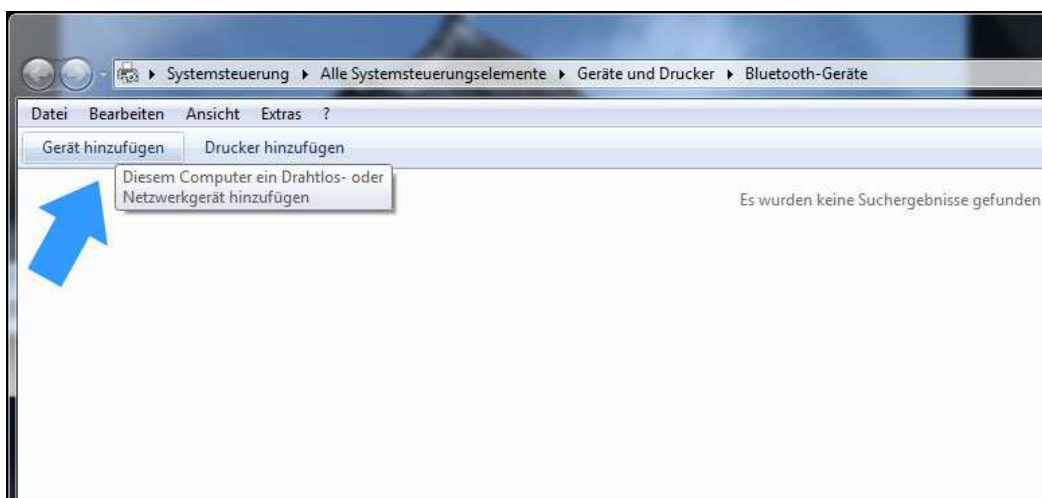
▸ Systemsteuerung ▸ Alle Systemsteuerungselemente ▸ Geräte und Drucker ▸ Bluetooth-Geräte

Datei Bearbeiten Ansicht Extras ?

Gerät hinzufügen Drucker hinzufügen

Diesem Computer ein Drahtlos- oder Netzwerkgerät hinzufügen

Es wurden keine Suchergebnisse gefunden